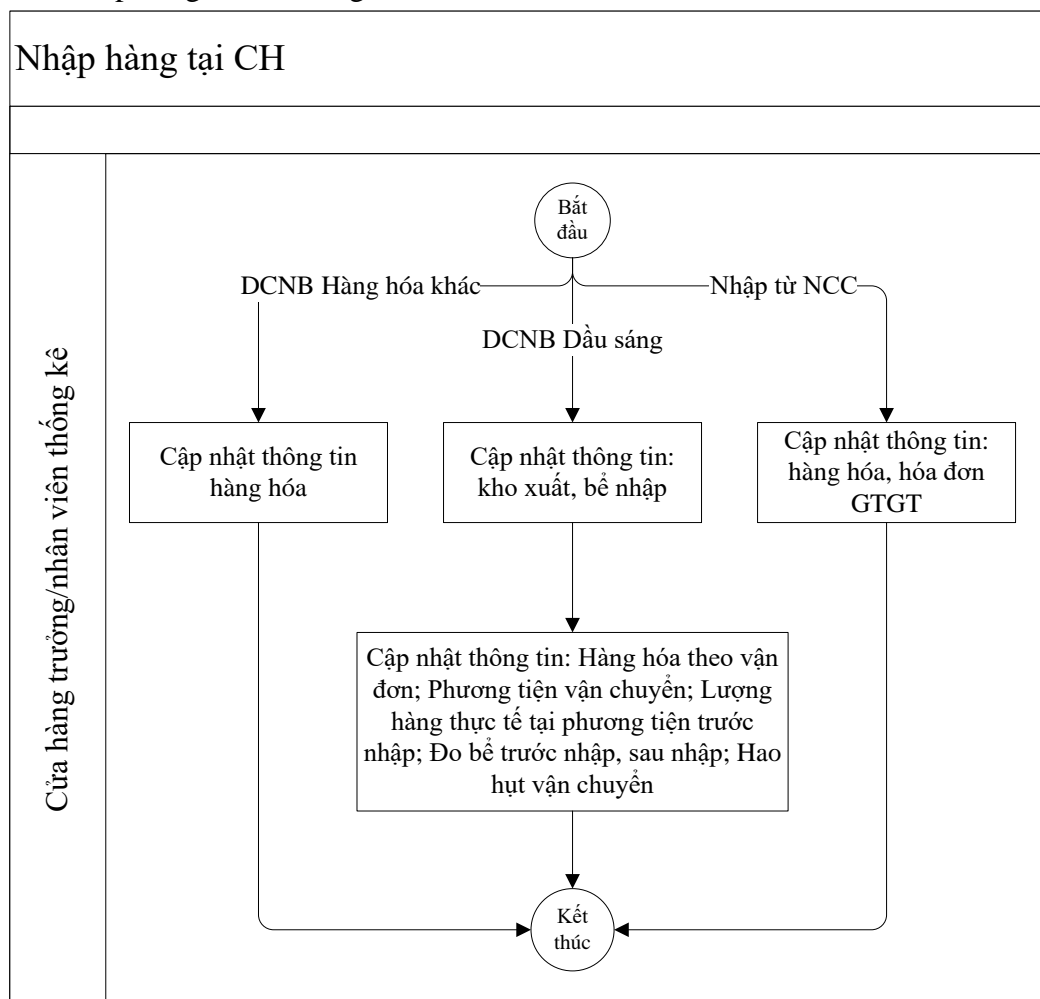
Nhập hàng tại CH

Cửa hàng trưởng/nhân viên thống kê

Bắt đầu

DCNB Hàng hóa khác

DCNB Dầu sáng

Nhập từ NCC

Cập nhật thông tin hàng hóa

Cập nhật thông tin: kho xuất, bể nhập

Cập nhật thông tin: hàng hóa, hóa đơn GTGT

Cập nhật thông tin: Hàng hóa theo vận đơn; Phương tiện vận chuyển; Lượng hàng thực tế tại phương tiện trước nhập; Đo bể trước nhập, sau nhập; Hao hụt vận chuyển

Kết thúc